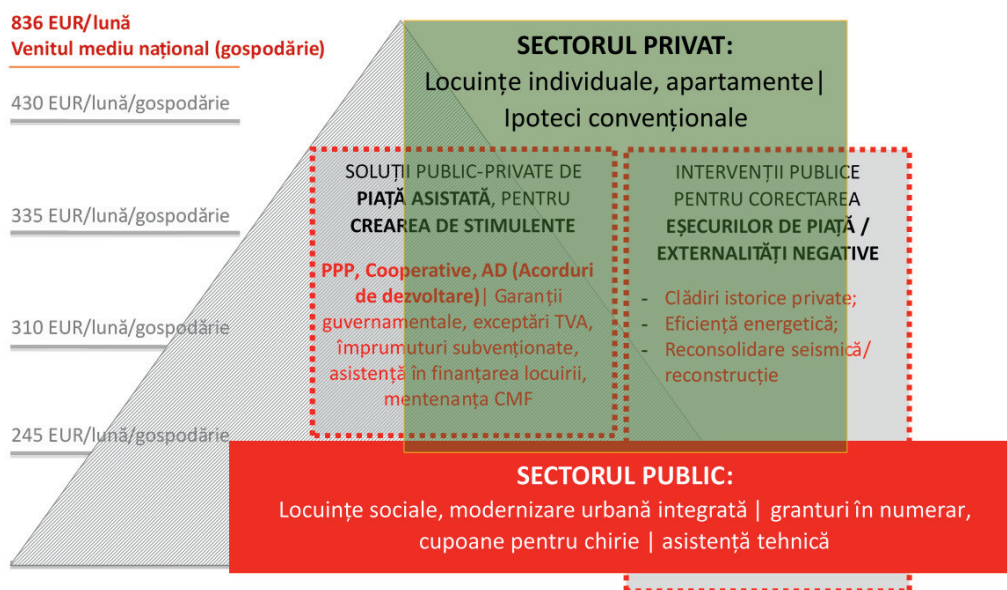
836 EUR/lună
Venitul mediu național (gospodărie)

430 EUR/lună/gospodărie

335 EUR/lună/gospodărie

310 EUR/lună/gospodărie

245 EUR/lună/gospodărie

SECTORUL PRIVAT:
Locuințe individuale, apartamente|
Ipoteci convenționale

SOLUȚII PUBLIC-PRIVATE DE PIAȚĂ ASISTATĂ, PENTRU CREAREA DE STIMULENTE

PPP, Cooperative, AD (Acorduri de dezvoltare)| Garanții guvernamentale, exceptări TVA, împrumuturi subvenționate, asistență în finanțarea locuirii, mentenanța CMF

INTERVENȚII PUBLICE PENTRU CORECTAREA EȘECURILOR DE PIAȚĂ / EXTERNALITĂȚI NEGATIVE

- Clădiri istorice private;
- Eficiență energetică;
- Reconsolidare seismică/ reconstrucție

SECTORUL PUBLIC:
Locuințe sociale, modernizare urbană integrată | granturi în numerar, cupoane pentru chirie | asistență tehnică